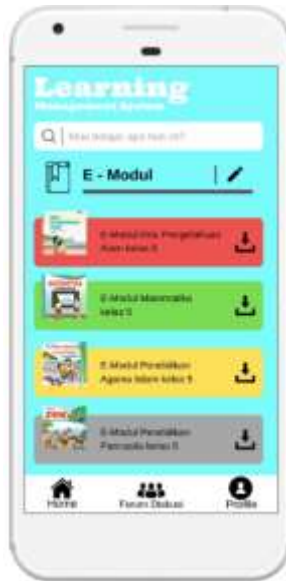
Learning
Management System

Mau belajar apa hari ini?

E - Modul

E-Modul Ilmu Pengetahuan Alam kelas 5

E-Modul Matematika kelas 5

E-Modul Pendidikan Agama Islam kelas 5

E-Modul Pendidikan Pancasila kelas 5

Home
Forum Diskusi
Profile